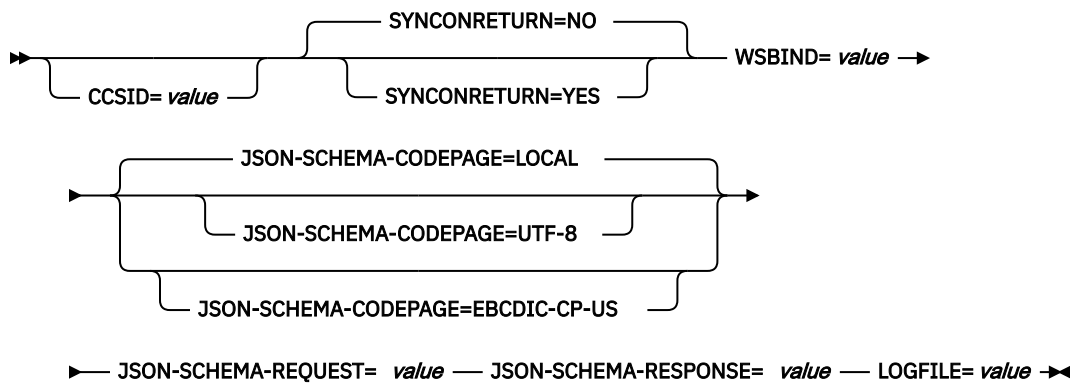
CCSID= *value*

SYNCONRETURN=NO

SYNCONRETURN=YES

WSBIND= *value*

JSON-SCHEMA-CODEPAGE=LOCAL

JSON-SCHEMA-CODEPAGE=UTF-8

JSON-SCHEMA-CODEPAGE=EBCDIC-CP-US

JSON-SCHEMA-REQUEST= *value* JSON-SCHEMA-RESPONSE= *value* LOGFILE= *value*